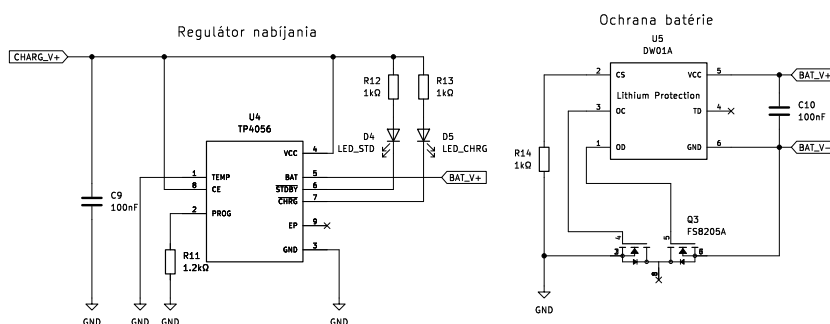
Regulátor nabíjania

CHARG_V+

R12
1kΩ

R13
1kΩ

U4
TP4056

D4
LED_STD

D5
LED_CHRG

C9
100nF

1 TEMP
8 CE
2 PROG

VCC 4
BAT 5
$\overline{STDBY}$ 6
$\overline{CHRG}$ 7
EP 9
GND 3

BAT_V+

R11
1.2kΩ

GND GND GND GND

Ochrana batérie

U5
DW01A

2 CS
3 OC
1 OD

VCC 5
TD 4
GND 6

Lithium Protection

BAT_V+

C10
100nF

BAT_V-

R14
1kΩ

Q3
FS8205A

4 5
3 2 1 8 6
7

GND